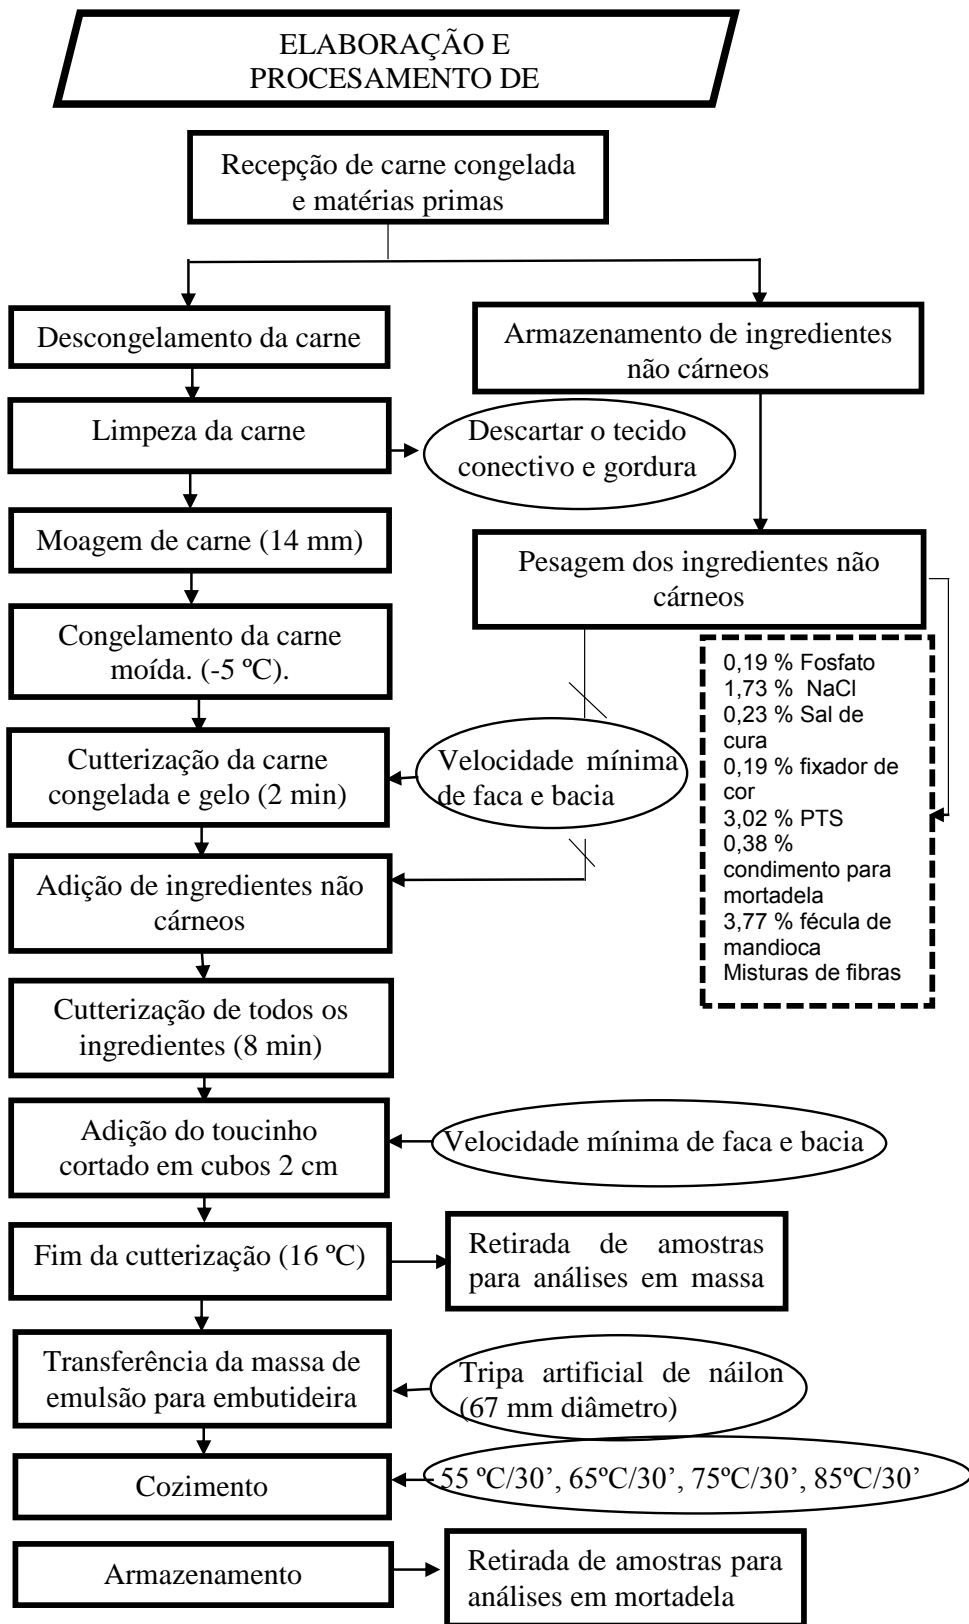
ELABORAÇÃO E PROCESAMENTO DE

Recepção de carne congelada e matérias primas

Descongelamento da carne

Armazenamento de ingredientes não cárneos

Limpeza da carne

Descartar o tecido conectivo e gordura

Moagem de carne (14 mm)

Pesagem dos ingredientes não cárneos

Congelamento da carne moída. (-5 ºC).

0,19 % Fosfato
1,73 % NaCl
0,23 % Sal de cura
0,19 % fixador de cor
3,02 % PTS
0,38 % condimento para mortadela
3,77 % fécula de mandioca
Misturas de fibras

Cutterização da carne congelada e gelo (2 min)

Velocidade mínima de faca e bacia

Adição de ingredientes não cárneos

Cutterização de todos os ingredientes (8 min)

Adição do toucinho cortado em cubos 2 cm

Velocidade mínima de faca e bacia

Fim da cutterização (16 ºC)

Retirada de amostras para análises em massa

Transferência da massa de emulsão para embutideira

Tripa artificial de náilon (67 mm diâmetro)

Cozimento

55 ºC/30', 65ºC/30', 75ºC/30', 85ºC/30'

Armazenamento

Retirada de amostras para análises em mortadela